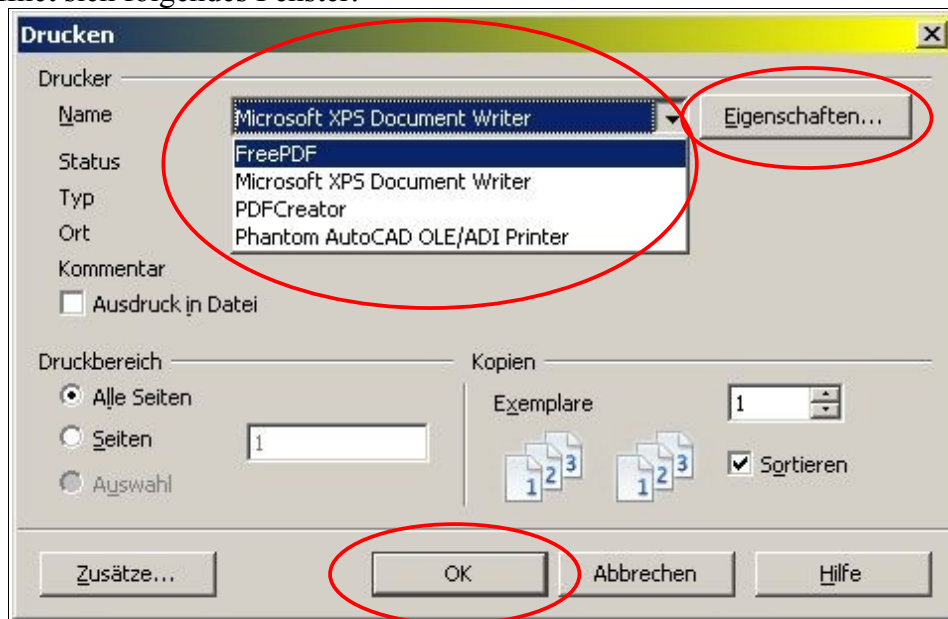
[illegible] sich folgendes Fenster:

Drucken

Drucker

Name

Microsoft XPS Document Writer

Eigenschaften...

FreePDF
Microsoft XPS Document Writer
PDFCreator
Phantom AutoCAD OLE/ADI Printer

Status

Typ

Ort

Kommentar

Ausdruck in Datei

Druckbereich

Alle Seiten

Seiten

1

Auswahl

Kopien

Exemplare

1

1 2 3

1 2 3

Sortieren

Zusätze...

OK

Abbrechen

Hilfe